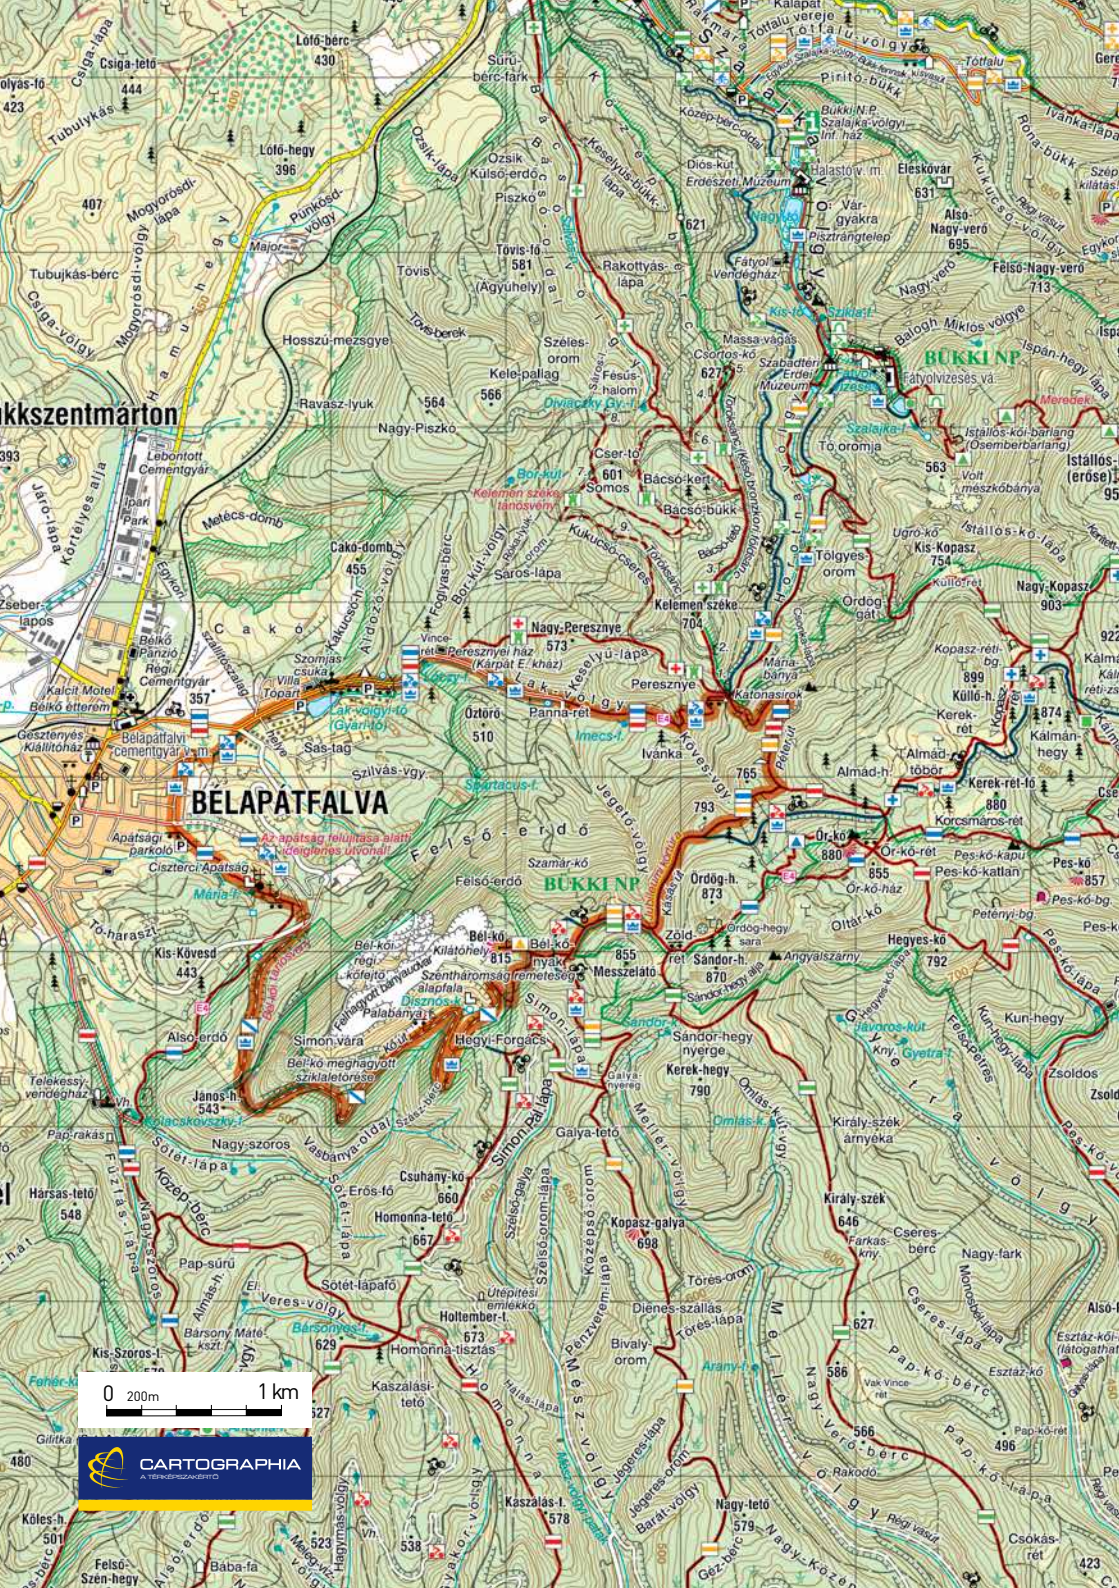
Lófő-bérc
430
Csiga-tető
444
Lófő-hegy
396
407
Tubulykás-bérc
Mogyoródi-lápa
Pünkösd-völgy
Major
Hosszú-mezsgye
Ravasz-lyuk
564
Nagy-Piszkó
Bükkszentmárton
393
Lebontott Cementgyár
Ipari Park
Metécs-domb
Cakó-domb
455
Bélkő Panzió
Régi Cementgyár
Kalcit Motel
Bélkő étterem
357
Bélapátfalvi cementgyár
BÉLAPÁTFALVA
Apátsági parkoló
Ciszterci Apátság
Mária-f.
Kis-Kövesd
443
Alsó-erdő
Telekessy vendégház
János-h.
543
Pap-rakás
Hársas-tető
548
Nagy-szoros
Pap-sűrű
Almás-h.
Bársony Máté kszt.
Kis-Szoros-t.
480
Köles-h.
501
Felső-Szén-hegy
Baba-fa
523
Sűrű-bérc-fark
Ozsik-lápa
Ozsik Külső-erdő
Piszkó
Tövis
Tövis-fő
581
(Agyuhely)
Rakottyás-lápa
Széles-orom
Kele-pallag
566
Fésűs-halom
Dúvadász Gy.-f.
Cser-tő
601
Somos
Bor-kút
Kelemen széke tanösvény
Bácsó-kert
Bácsó-bükk
Kukucsó-cseres
Saros-lápa
Fogjas-bérc
Nagy-Pereszke
573
Vince-rét
Pereszkei ház (Kárpát E. kház)
Keselyű-lápa
Kelemen széke
704
Pereszke
Katonasírok
Szomjas csuka
Villa Topán
Lak-völgyi-tó (Gyári-tó)
Ötörő
510
Panna-rét
Imecs-f.
Ivánka
765
793
Sás-tag
Szilvás-vgy.
Spártacus-f.
Felső-erdő
Az apátság felújítása alatt ideiglenes útvonal!
Felső-erdő
Szamár-kő
BÜKKI NP
Ördög-h.
873
Bél-kő
815
Kilátóhely
Bél-kő régi kőfejtő
Szentháromság remeteség alapfala
Palabánya
Disznós-f.
Bél-kő meghagyott sziklatömb
Simon vára
Hegyi-Forgács
Messzelátó
855
Zöld
Sándor-h.
870
Sándor-f.
Sándor-hegy nyerge
Kerek-hegy
790
Galya-nyereg
Omlás-kút
Galya-tető
Csuhany-kő
660
Erős-fő
Homonna-tető
667
Sötét-lápafő
Kopasz-galya
698
Ütőpitei emlékkő
Hottember-t.
673
Homonna-tisztás
Kaszalási-tető
Dienes-szállás
Bivaly-orom
Kaszalás-f.
578
538
Jegeres-orom
Barát-völgy
Nagy-tető
579
Arany-f.
Töres-orom
Töres-lápa
Kelemen
Keselyű-bükk
Dús-kút
Erdészeti Múzeum
Halastó
Nagy-tó
Vár-gyarka
Pisztrángtelep
Fátyol Vendégház
Kis-tó
Szikla-f.
Massa-vágás
Csörtös-kő
627
Szabadtéri Erdei Múzeum
Fátyolvízesés
Szalajka-f.
Tó oromja
Tölgyes-orom
Ördög-gát
Mária-bánya
Balogh Miklós völgye
BÜKKI NP
Fátyolvízesés vá.
Bükki N.P. Szalajka-völgyi Inf. ház
Pirító-bükk
Tótfalu
Tótfalu-völgy
Éleskövár
631
Alsó-Nagy-verő
695
Felső-Nagy-verő
713
Nagy-verő
Istállós-kői-barlang (Ősemberbarlang)
563
Volt mészkőbánya
Ugró-kő
Kis-Kopasz
754
Kulló-rét
Nagy-Kopasz
903
Istállós-kő
(erőse)
Kopasz-rét-bg.
899
Küllő-h.
Kerek-rét
874
Kálmán-hegy
Almád-h.
Almádi töbör
Kerek-rét-fő
880
Kocsmáros-rét
Őr-kő
880
855
Őr-kő-rét
Pes-kő-kapu
Pes-kő-katlan
Őr-kő-ház
Oltár-kő
Pes-kő
857
Pes-kő-bg.
Pétenyi-bg.
Hegyes-kő
792
Angyalszárny
Kun-hegy
Jávoros-kút
Gyetra-f.
Zsoldos
Király-szék árnyéka
Király-szék
646
Farkas-kny.
Cseres-bérc
Nagy-fark
627
586
Vak Vince-rét
566
Rakodó
Nagy-verő-bérc
Eszták-kő
496
Csókás-rét
423
Pap-kő-bérc
Cseres-lápa
Regi vasút
Mellér-völgy
Mész-völgy
Simon-lápa
Szélső-galya
Középső-orom
Szelesi-orom-lápa
Fehér-k.
Gilitka
Veres-völgy
Bársonyos-f.
629
Sötét-lápa
Vasbánya-oldal
Kaczkovszky-f.
Kozép-bérc
Fuzes-lápa
Simon-Pál lápa
Pénzverem-lápa
Istállós-kő-lápa
Ispán-hegy lápa
Mereder
Ivánka-lápa
Rovna-bükk
Kukucsó-völgy
621
0 200m 1 km
CARTOGRAPHIA
A TÉRKÉPSZAKÉRTŐ